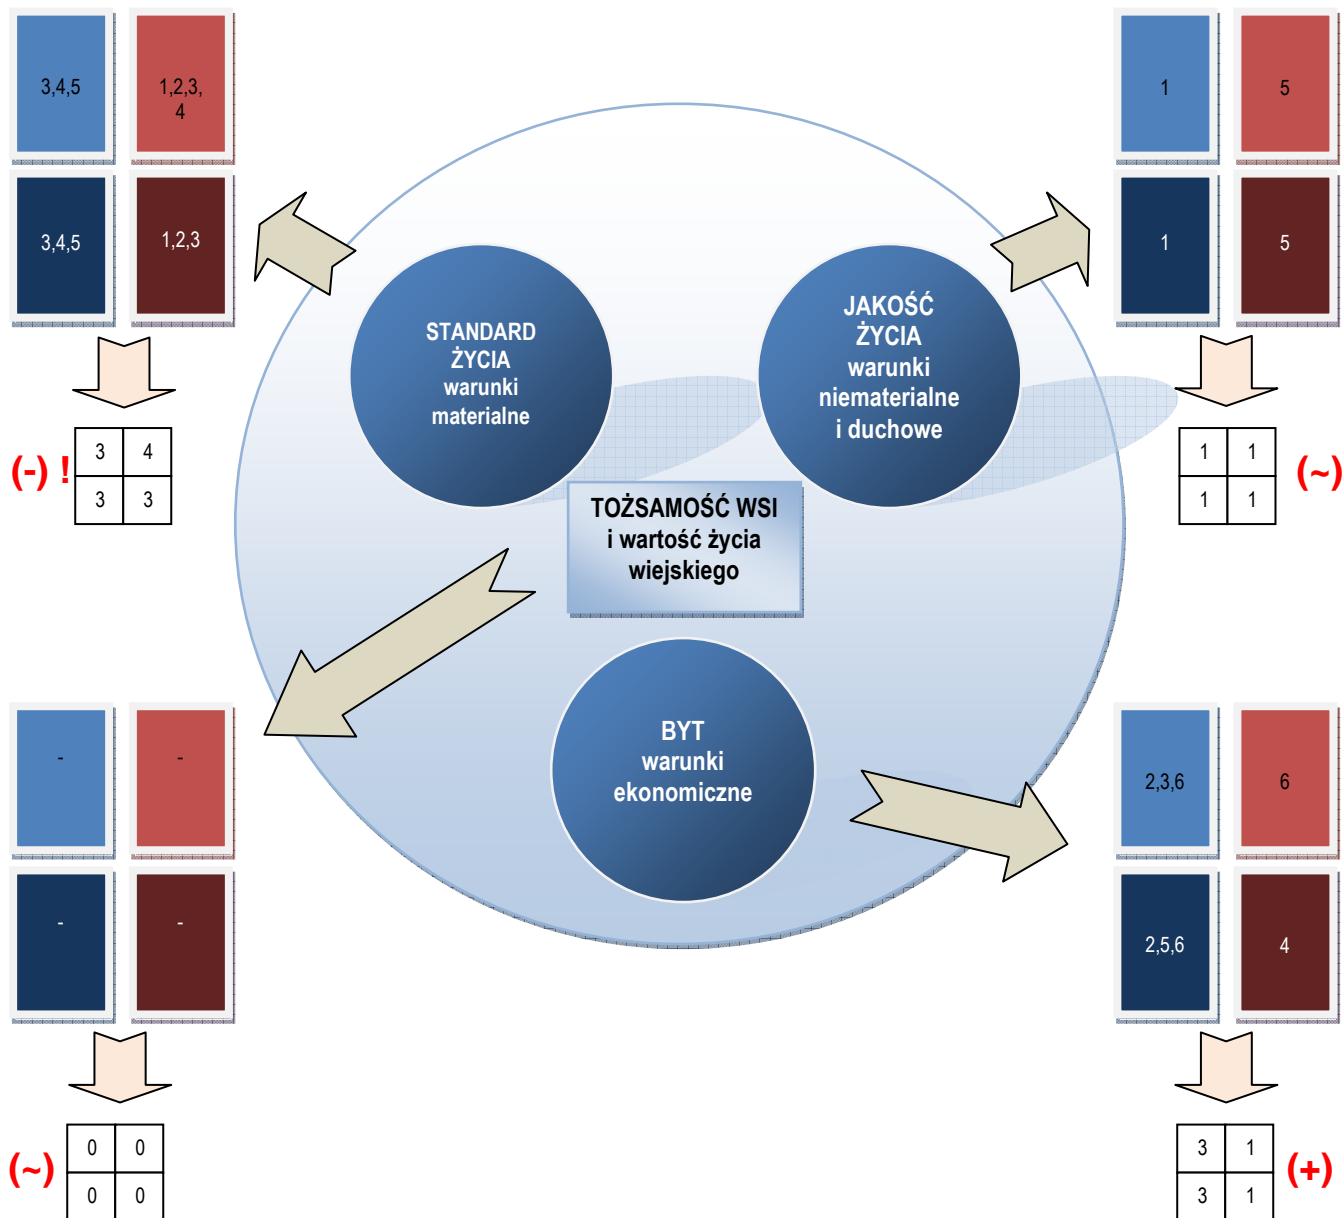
3,4,5

1,2,3, 4

3,4,5

1,2,3

| 3 | 4 |
|---|---|
| 3 | 3 |

(-) !

STANDARD ŻYCIA warunki materialne

JAKOŚĆ ŻYCIA warunki niematerialne i duchowe

1

5

1

5

| 1 | 1 |
|---|---|
| 1 | 1 |

(~)

TOŻSAMOŚĆ WSI i wartość życia wiejskiego

BYT warunki ekonomiczne

-

-

-

-

| 0 | 0 |
|---|---|
| 0 | 0 |

(~)

2,3,6

6

2,5,6

4

| 3 | 1 |
|---|---|
| 3 | 1 |

(+)